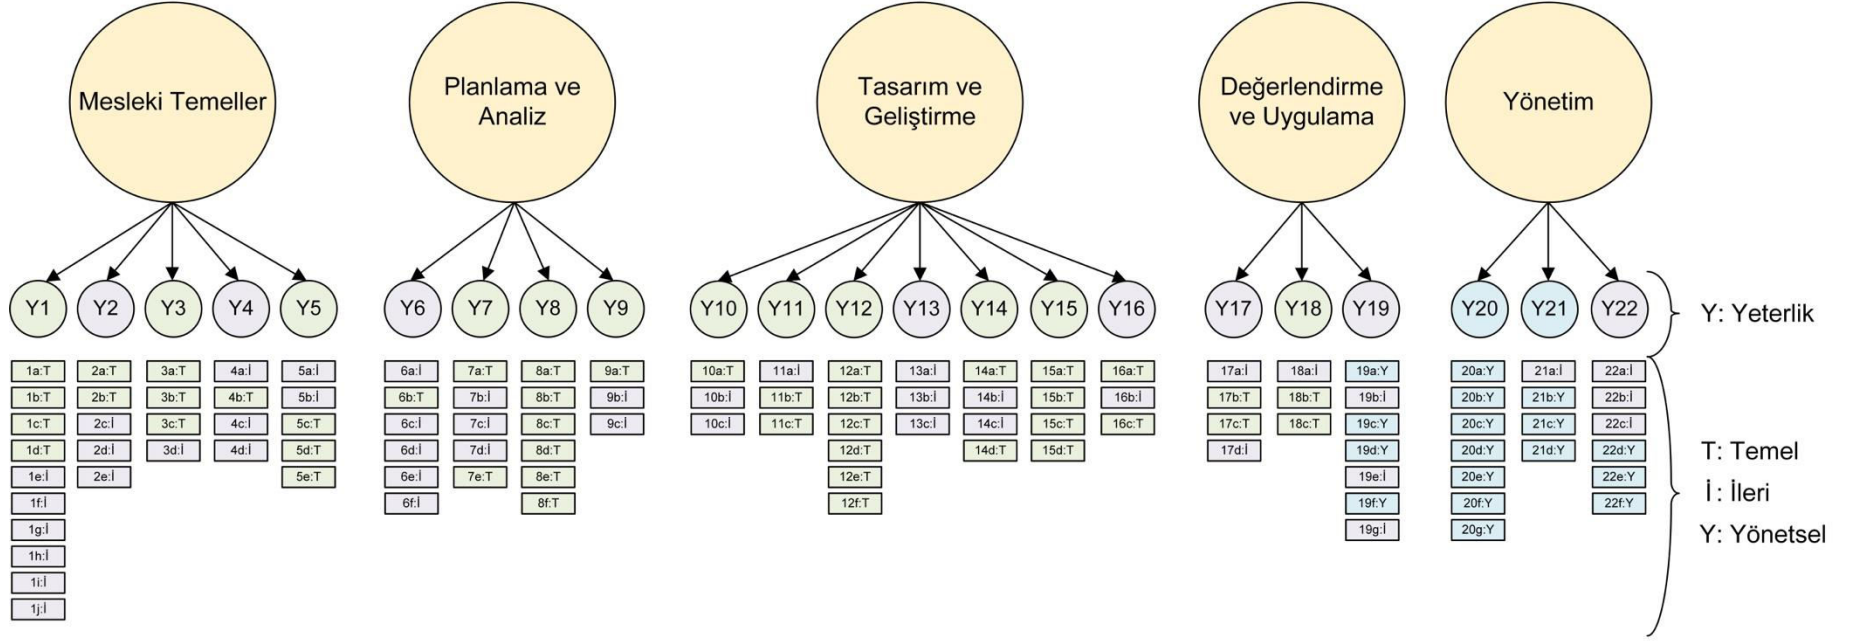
Mesleki Temeller

Y1
1a:T
1b:T
1c:T
1d:T
1e:İ
1f:İ
1g:İ
1h:İ
1i:İ
1j:İ

Y2
2a:T
2b:T
2c:İ
2d:İ
2e:İ

Y3
3a:T
3b:T
3c:T
3d:İ

Y4
4a:İ
4b:T
4c:İ
4d:İ

Y5
5a:İ
5b:İ
5c:T
5d:T
5e:T

Planlama ve Analiz

Y6
6a:İ
6b:T
6c:İ
6d:İ
6e:İ
6f:İ

Y7
7a:T
7b:İ
7c:İ
7d:İ
7e:T

Y8
8a:T
8b:T
8c:T
8d:T
8e:T
8f:T

Y9
9a:T
9b:İ
9c:İ

Tasarım ve Geliştirme

Y10
10a:T
10b:İ
10c:İ

Y11
11a:İ
11b:T
11c:T

Y12
12a:T
12b:T
12c:T
12d:T
12e:T
12f:T

Y13
13a:İ
13b:İ
13c:İ

Y14
14a:T
14b:İ
14c:İ
14d:T

Y15
15a:T
15b:T
15c:T
15d:T

Y16
16a:T
16b:İ
16c:T

Değerlendirme ve Uygulama

Y17
17a:İ
17b:T
17c:T
17d:İ

Y18
18a:İ
18b:T
18c:T

Y19
19a:Y
19b:İ
19c:Y
19d:Y
19e:İ
19f:Y
19g:İ

Yönetim

Y20
20a:Y
20b:Y
20c:Y
20d:Y
20e:Y
20f:Y
20g:Y

Y21
21a:İ
21b:Y
21c:Y
21d:Y

Y22
22a:İ
22b:İ
22c:İ
22d:Y
22e:Y
22f:Y

Y: Yeterlik

T: Temel
İ: İleri
Y: Yönetsel